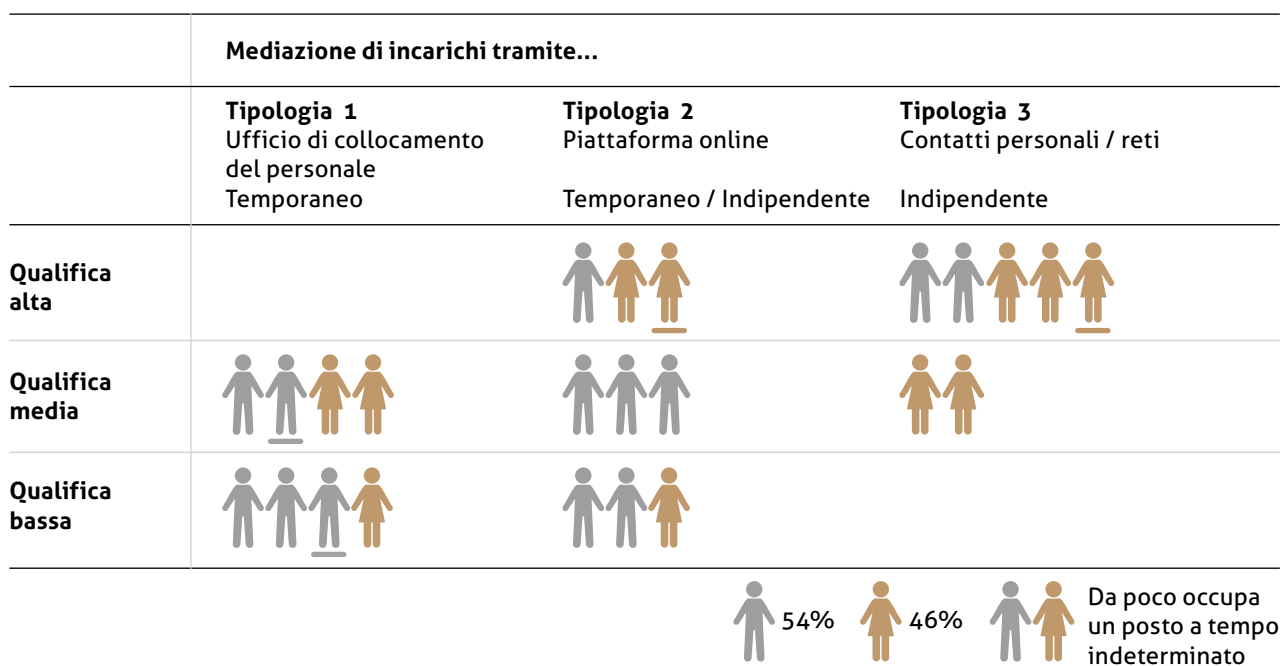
| | Mediazione di incarichi tramite... | | |
|---|---|---|---|
| | **Tipologia 1** Ufficio di collocamento del personale Temporaneo | **Tipologia 2** Piattaforma online Temporaneo / Indipendente | **Tipologia 3** Contatti personali / reti Indipendente |
| **Qualifica alta** | | | |
| **Qualifica media** | | | |
| **Qualifica bassa** | | | |

54% 46% Da poco occupa un posto a tempo indeterminato